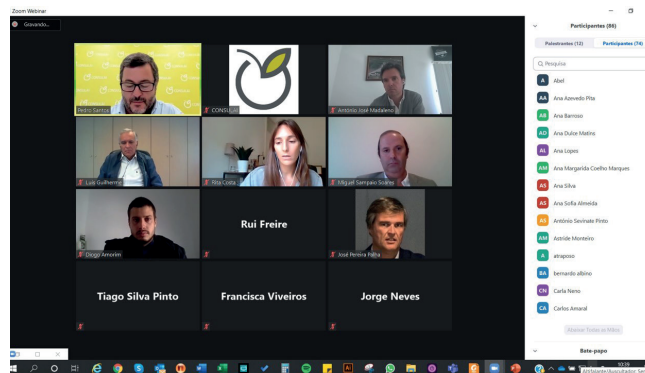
Zoom Webinar

Gravando...

Pedro Santos

CONSULAI

António José Madaleno

Luís Guilherme

Rita Costa

Miguel Sampaio Soares

Diogo Amorim

Rui Freire

José Pereira Palha

Tiago Silva Pinto

Francisca Viveiros

Jorge Neves

Participantes (86)

Palestrantes (12)

Participantes (74)

Pesquisa

A Abel

AA Ana Azevedo Pita

AB Ana Barroso

AD Ana Dulce Matins

AL Ana Lopes

AM Ana Margarida Coelho Marques

AS Ana Silva

AS Ana Sofia Almeida

AS António Sevinate Pinto

AM Astride Monteiro

A atraposo

BA bernardo albino

CN Carla Neno

CA Carlos Amaral

Ativar Todos os Mics

Bate-papo